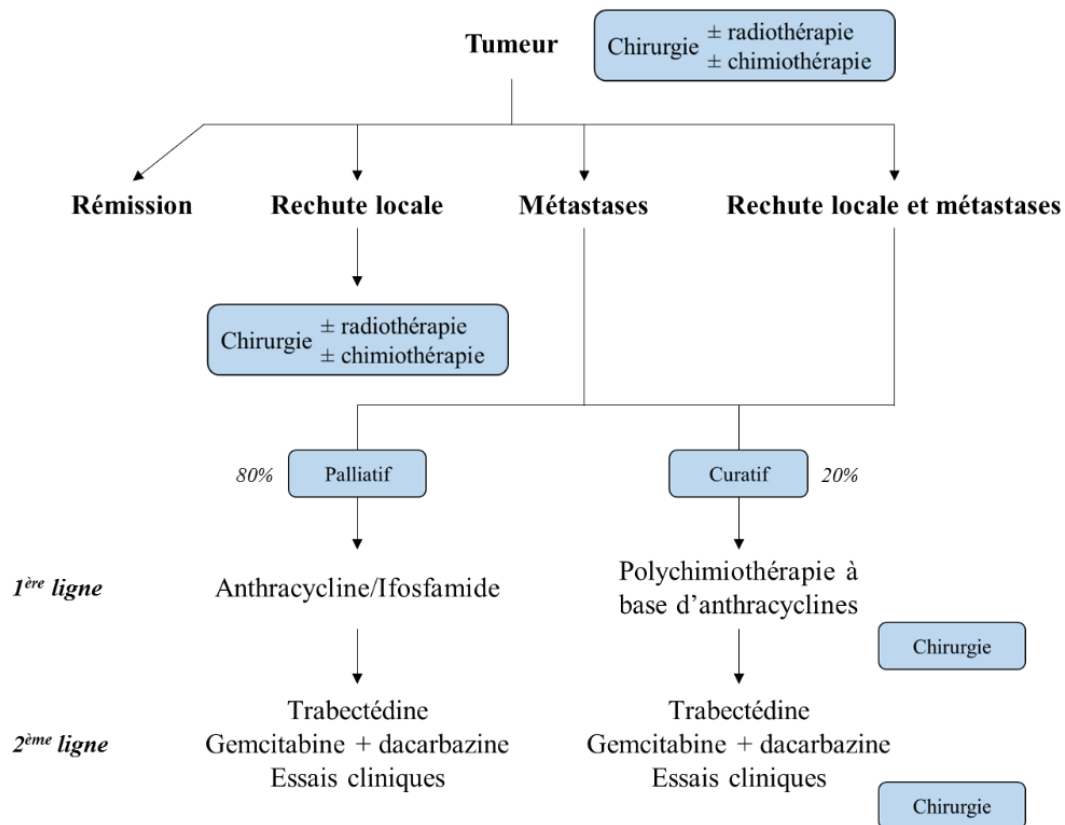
Tumeur

Chirurgie ± radiothérapie
± chimiothérapie

Rémission

Rechute locale

Métastases

Rechute locale et métastases

Chirurgie ± radiothérapie
± chimiothérapie

80%

Palliatif

Curatif

20%

$1^{ère}$ ligne

Anthracycline/Ifosfamide

Polychimiothérapie à base d'anthracyclines

Chirurgie

$2^{ème}$ ligne

Trabectédine
Gemcitabine + dacarbazine
Essais cliniques

Trabectédine
Gemcitabine + dacarbazine
Essais cliniques

Chirurgie